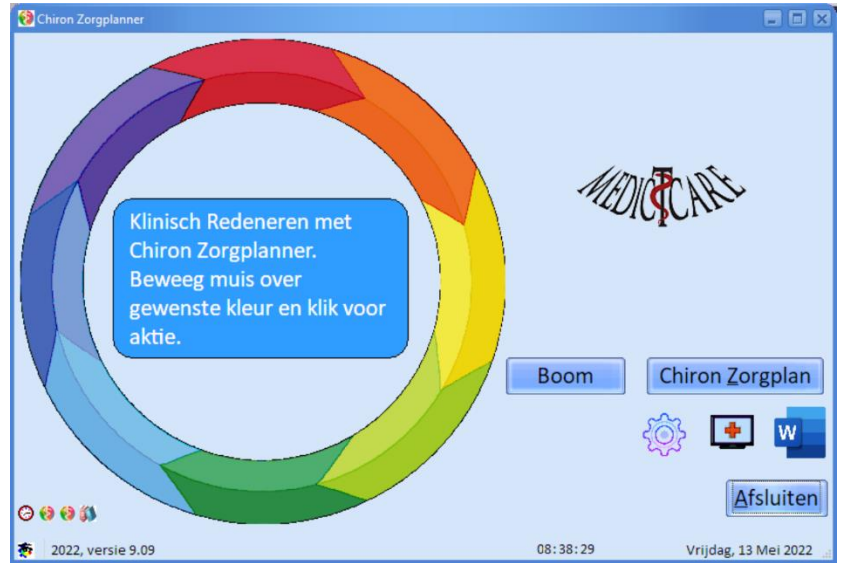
Chiron Zorgplanner

MEDICTCARE

Klinisch Redeneren met Chiron Zorgplanner. Beweeg muis over gewenste kleur en klik voor aktie.

Boom

Chiron Zorgplan

W

Afsluiten

2022, versie 9.09

08:38:29

Vrijdag, 13 Mei 2022